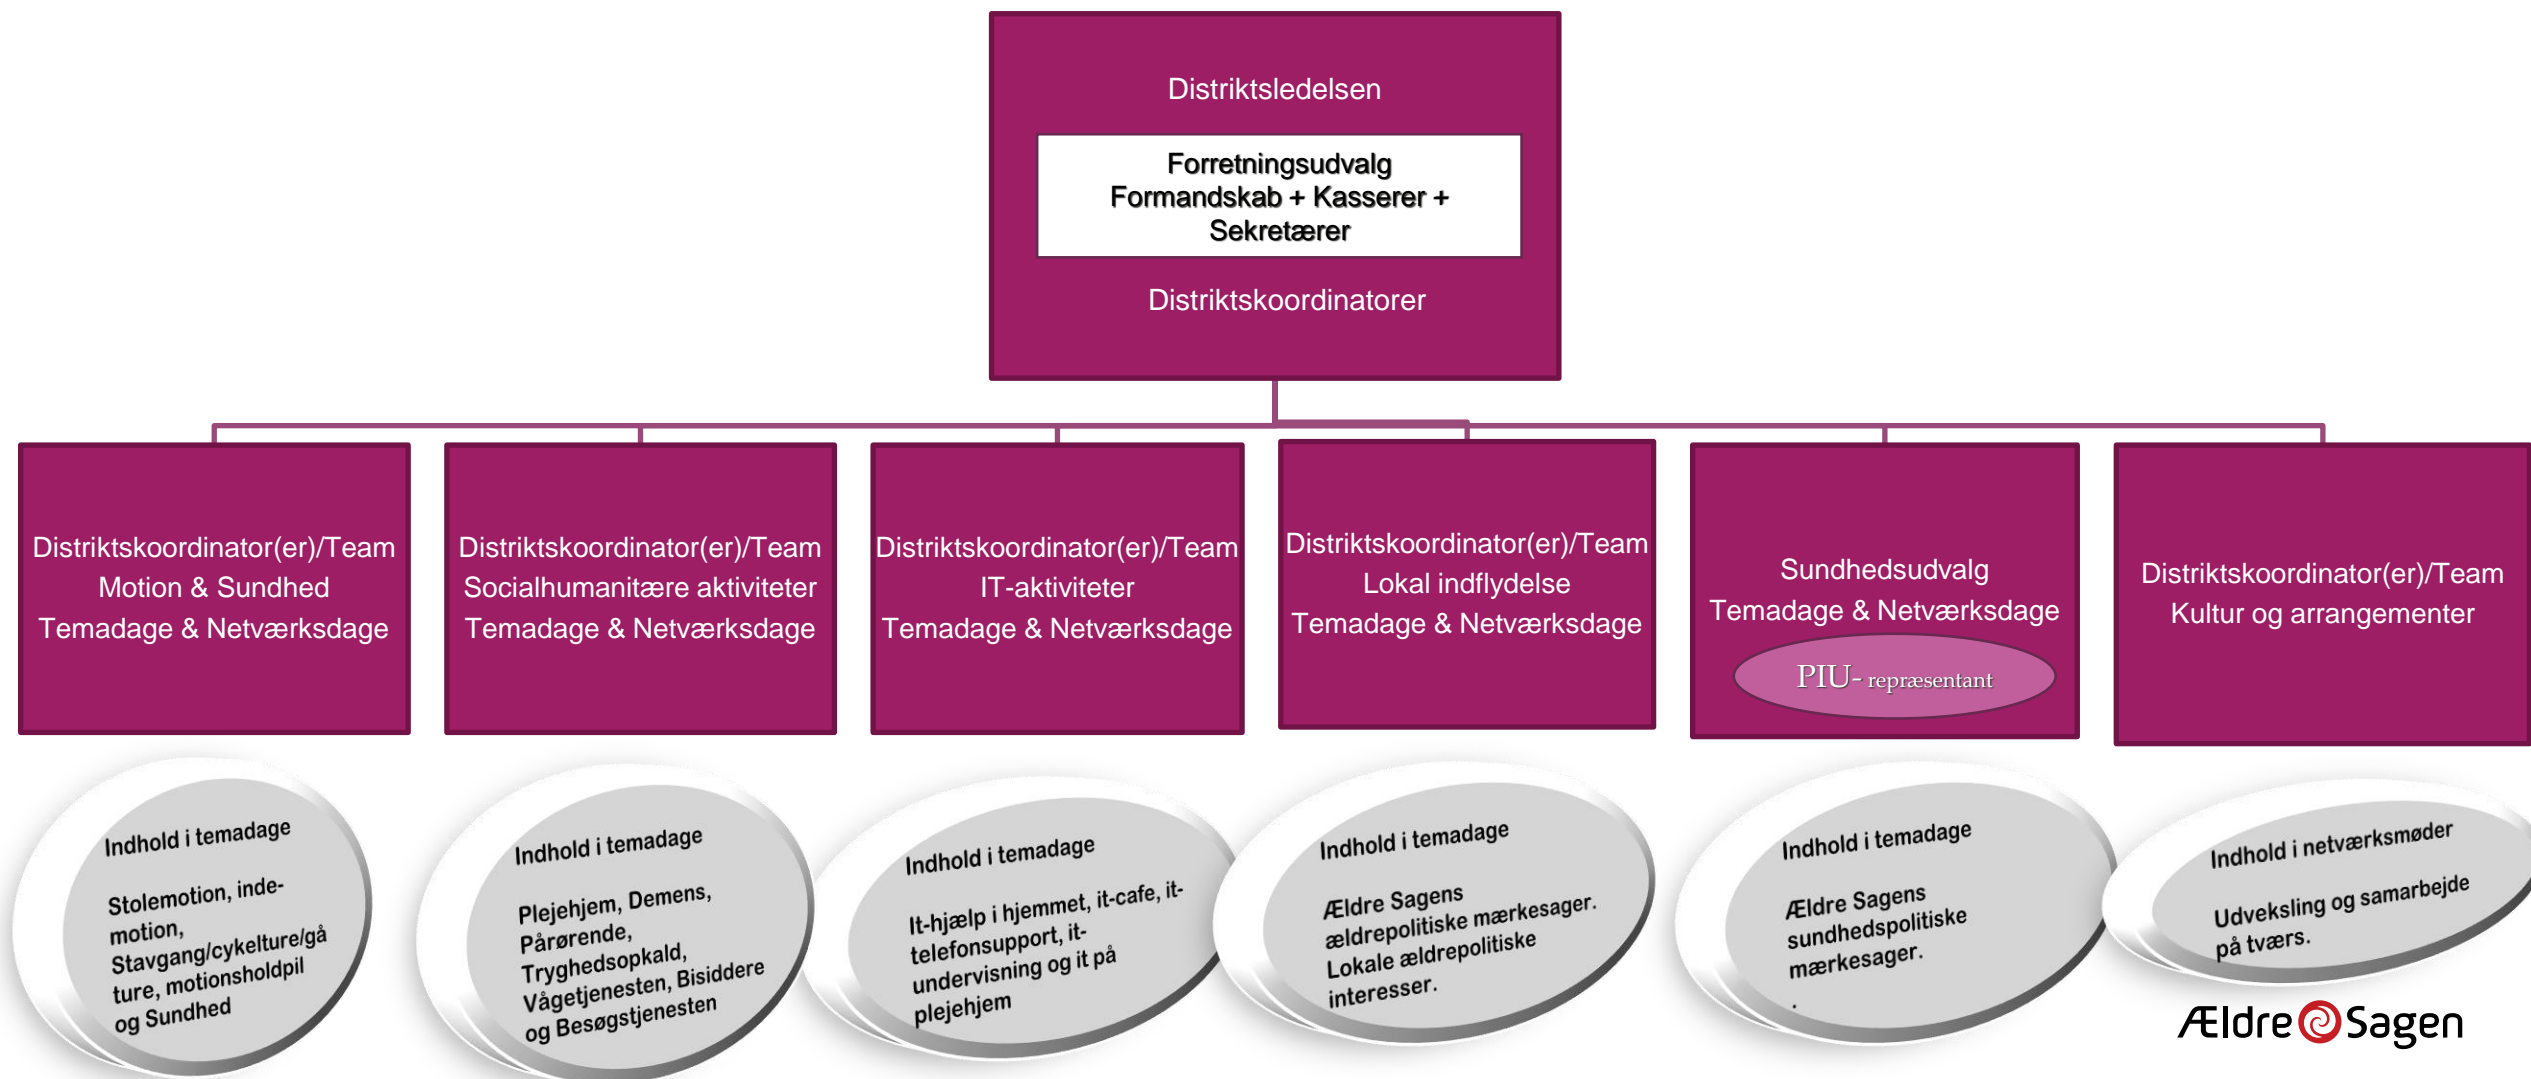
Distriktsledelsen

Forretningsudvalg
Formandskab + Kasserer + Sekretærer

Distriktskoordinatorer

Distriktskoordinator(er)/Team
Motion & Sundhed
Temadage & Netværksdage

Distriktskoordinator(er)/Team
Socialhumanitære aktiviteter
Temadage & Netværksdage

Distriktskoordinator(er)/Team
IT-aktiviteter
Temadage & Netværksdage

Distriktskoordinator(er)/Team
Lokal indflydelse
Temadage & Netværksdage

Sundhedsudvalg
Temadage & Netværksdage
PIU- repræsentant

Distriktskoordinator(er)/Team
Kultur og arrangementer

Indhold i temadage
Stolemotion, indemotion, Stavgang/cykelture/gåture, motionsholdpil og Sundhed

Indhold i temadage
Plejehjem, Demens, Pårørende, Tryghedsopkald, Vågetjenesten, Bisiddere og Besøgstjenesten

Indhold i temadage
It-hjælp i hjemmet, it-cafe, it-telefonsupport, it-undervisning og it på plejehjem

Indhold i temadage
Ældre Sagens ældrepolitiske mærkesager. Lokale ældrepolitiske interesser.

Indhold i temadage
Ældre Sagens sundhedspolitiske mærkesager.
.

Indhold i netværksmøder
Udveksling og samarbejde på tværs.

Ældre Sagen